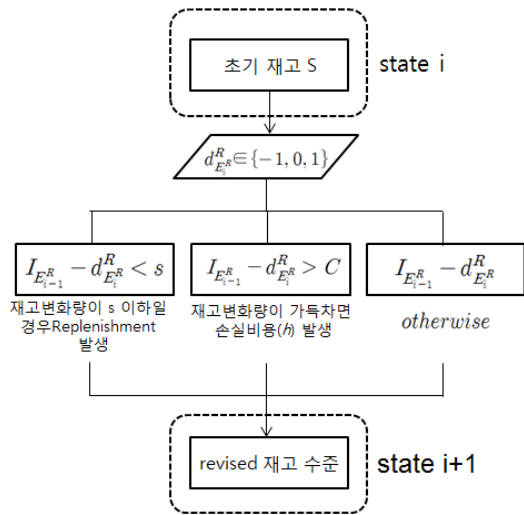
초기 재고 S

state i

$d^R_{E^R_i} \in \{-1, 0, 1\}$

$I_{E^R_{i-1}} - d^R_{E^R_i} < s$

재고변화량이 s 이하일 경우Replenishment 발생

$I_{E^R_{i-1}} - d^R_{E^R_i} > C$

재고변화량이 가득차면 손실비용($h$) 발생

$I_{E^R_{i-1}} - d^R_{E^R_i}$

$otherwise$

revised 재고 수준

state i+1